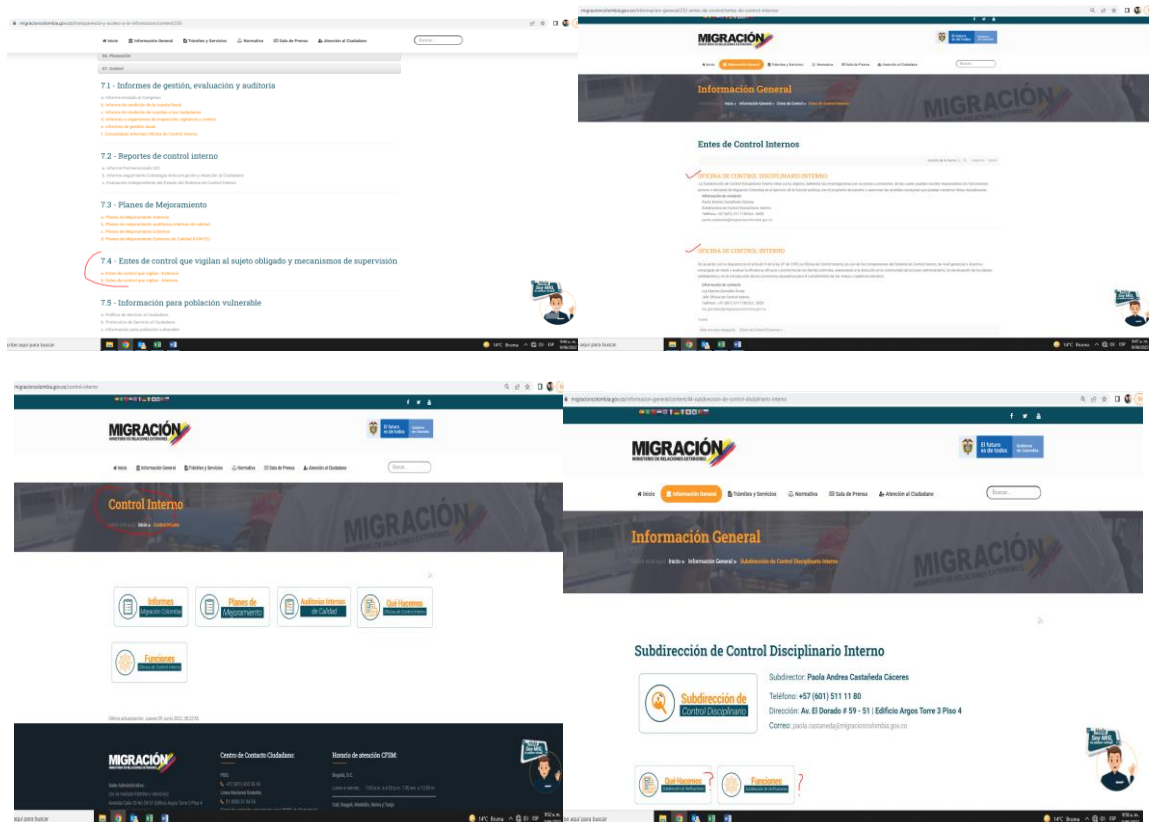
Inicio Información General Trámites y Servicios Normativa Sala de Prensa Atención al Ciudadano Buscar...

06. Planeación

07. Control

7.1 - Informes de gestión, evaluación y auditoría

7.2 - Reportes de control interno

7.3 - Planes de Mejoramiento

7.4 - Entes de control que vigilan al sujeto obligado y mecanismos de supervisión

7.5 - Información para población vulnerable

MIGRACIÓN

Información General

Entes de Control Internos

OFICINA DE CONTROL DISCIPLINARIO INTERNO

OFICINA DE CONTROL INTERNO

MIGRACIÓN

Inicio Información General Trámites y Servicios Normativa Sala de Prensa Atención al Ciudadano Buscar...

Control Interno

Inicio » Control Interno

Informes Migración Colombia

Planes de Mejoramiento

Auditorías Internas de Calidad

Qué Hacemos Oficina de Control Interno

Funciones Oficina de Control Interno

MIGRACIÓN

Centro de Contacto Ciudadano:

Horario de atención CFSM:

MIGRACIÓN

El futuro es de todos

Inicio Información General Trámites y Servicios Normativa Sala de Prensa Atención al Ciudadano Buscar...

Información General

Inicio » Información General » Subdirección de Control Disciplinario Interno

Subdirección de Control Disciplinario Interno

Subdirección de Control Disciplinario

Subdirector: Paola Andrea Castañeda Cáceres

Teléfono: +57 (601) 511 11 80

Dirección: Av. El Dorado # 59 - 51 | Edificio Argos Torre 3 Piso 4

Correo: paola.castaneda@migracioncolombia.gov.co

Qué Hacemos ?

Funciones ?

Hola Soy MIG